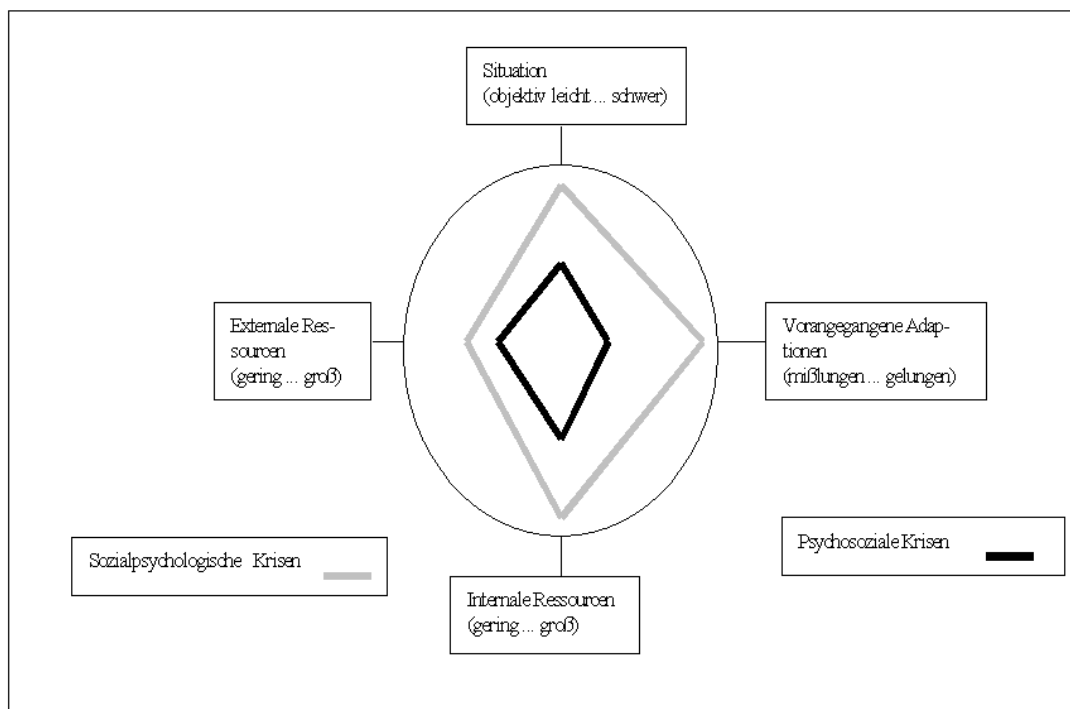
Situation
(objektiv leicht ... schwer)

Externale Ressourcen
(gering ... groß)

Vorangegangene Adaptionen
(mißlungen ... gelungen)

Sozialpsychologische Krisen

Psychosoziale Krisen

Internale Ressourcen
(gering ... groß)